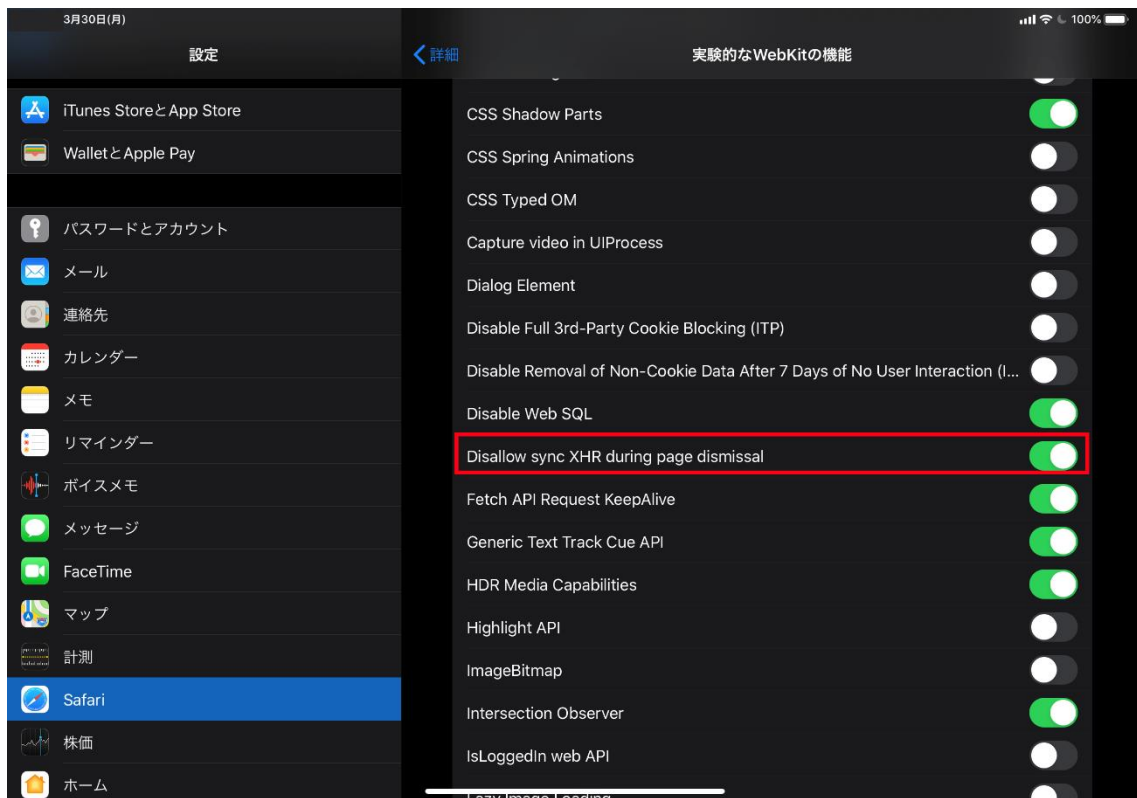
3月30日(月)

100%

設定

iTunes StoreとApp Store

WalletとApple Pay

パスワードとアカウント

メール

連絡先

カレンダー

メモ

リマインダー

ボイスメモ

メッセージ

FaceTime

マップ

計測

Safari

株価

ホーム

詳細

実験的なWebKitの機能

CSS Shadow Parts

CSS Spring Animations

CSS Typed OM

Capture video in UIProcess

Dialog Element

Disable Full 3rd-Party Cookie Blocking (ITP)

Disable Removal of Non-Cookie Data After 7 Days of No User Interaction (I...

Disable Web SQL

Disallow sync XHR during page dismissal

Fetch API Request KeepAlive

Generic Text Track Cue API

HDR Media Capabilities

Highlight API

ImageBitmap

Intersection Observer

IsLoggedIn web API

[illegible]